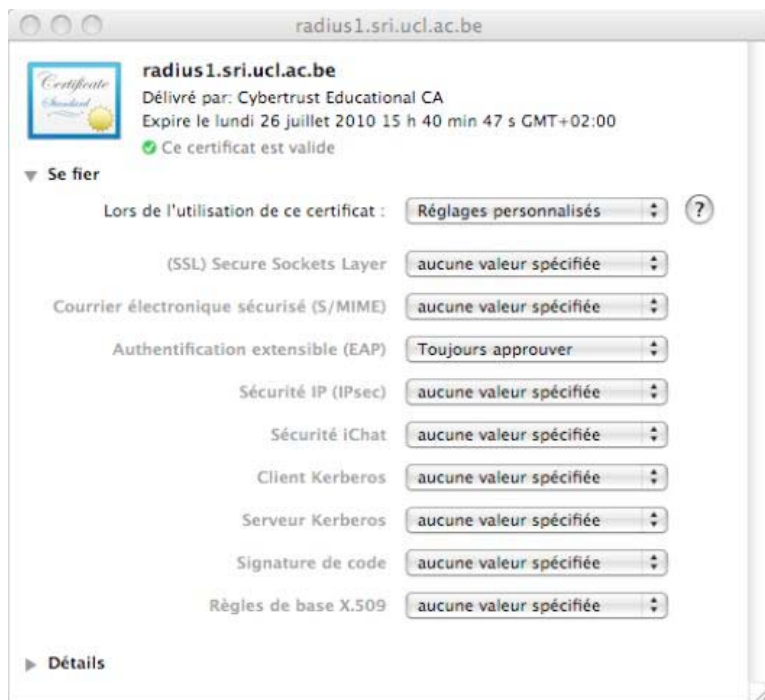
radius1.sri.ucl.ac.be

Certificate
Standard

radius1.sri.ucl.ac.be
Délivré par: Cybertrust Educational CA
Expire le lundi 26 juillet 2010 15 h 40 min 47 s GMT+02:00
Ce certificat est valide

Se fier

Lors de l'utilisation de ce certificat : Réglages personnalisés ?

(SSL) Secure Sockets Layer aucune valeur spécifiée
Courrier électronique sécurisé (S/MIME) aucune valeur spécifiée
Authentification extensible (EAP) Toujours approuver
Sécurité IP (IPsec) aucune valeur spécifiée
Sécurité iChat aucune valeur spécifiée
Client Kerberos aucune valeur spécifiée
Serveur Kerberos aucune valeur spécifiée
Signature de code aucune valeur spécifiée
Règles de base X.509 aucune valeur spécifiée

Détails